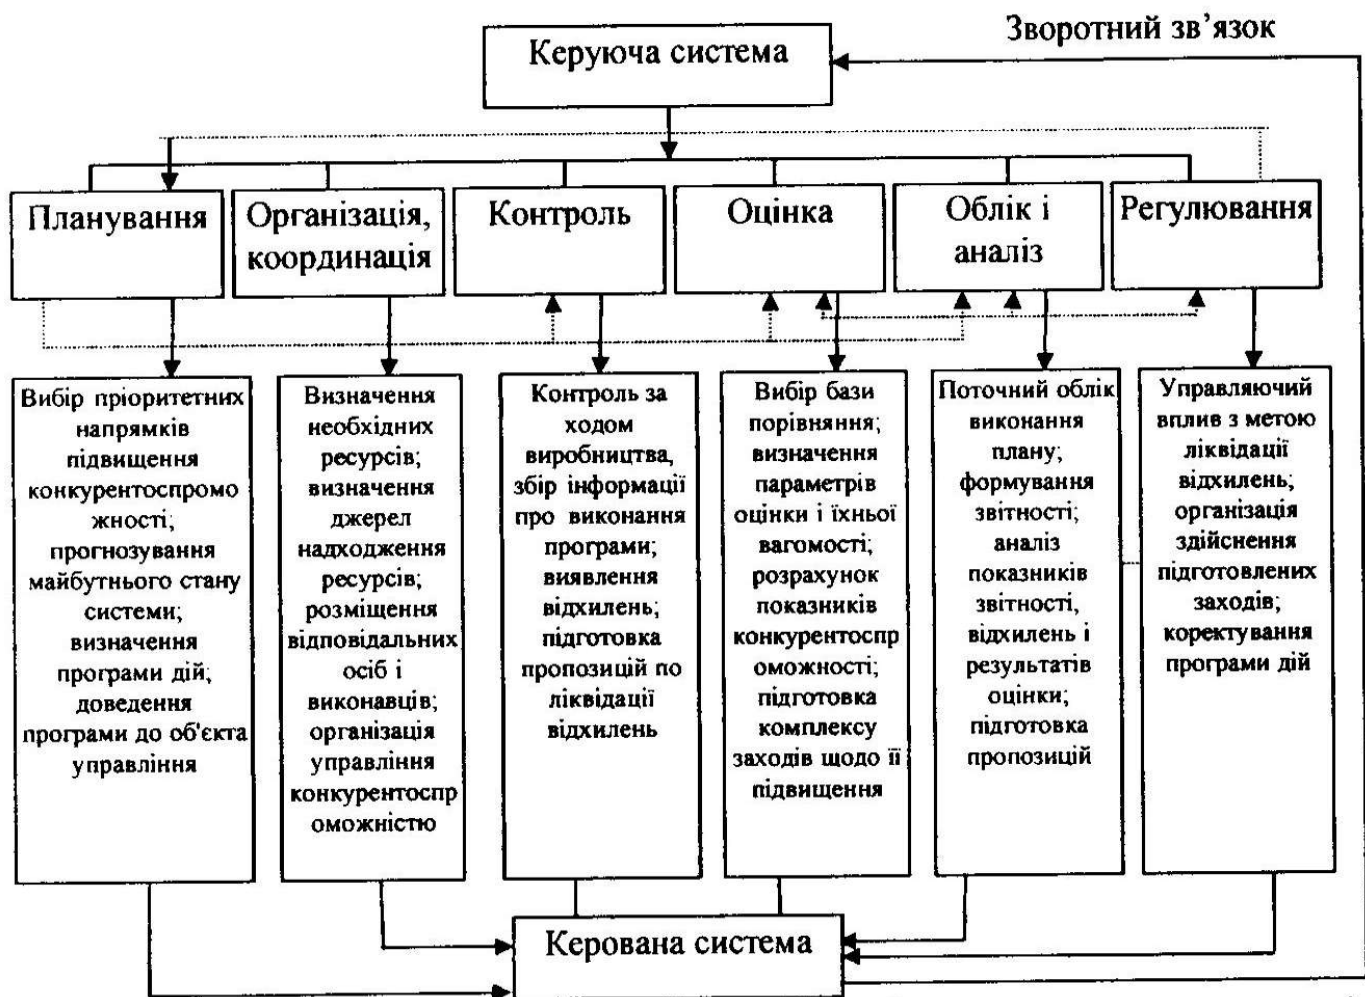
Зворотний зв'язок

Керуюча система

Планування

Організація, координація

Контроль

Оцінка

Облік і аналіз

Регулювання

Вибір пріоритетних напрямків підвищення конкурентоспромо жності; прогнозування майбутнього стану системи; визначення програми дій; доведення програми до об'єкта управління

Визначення необхідних ресурсів; визначення джерел надходження ресурсів; розміщення відповідальних осіб і виконавців; організація управління конкурентоспр оможністю

Контроль за ходом виробництва, збір інформації про виконання програми; виявлення відхилень; підготовка пропозицій по ліквідації відхилень

Вибір бази порівняння; визначення параметрів оцінки і їхньої вагомості; розрахунок показників конкурентоспр оможності; підготовка комплексу заходів щодо її підвищення

Поточний облік виконання плану; формування звітності; аналіз показників звітності, відхилень і результатів оцінки; підготовка пропозицій

Управляючий вплив з метою ліквідації відхилень; організація здійснення підготовлених заходів; коректування програми дій

Керована система